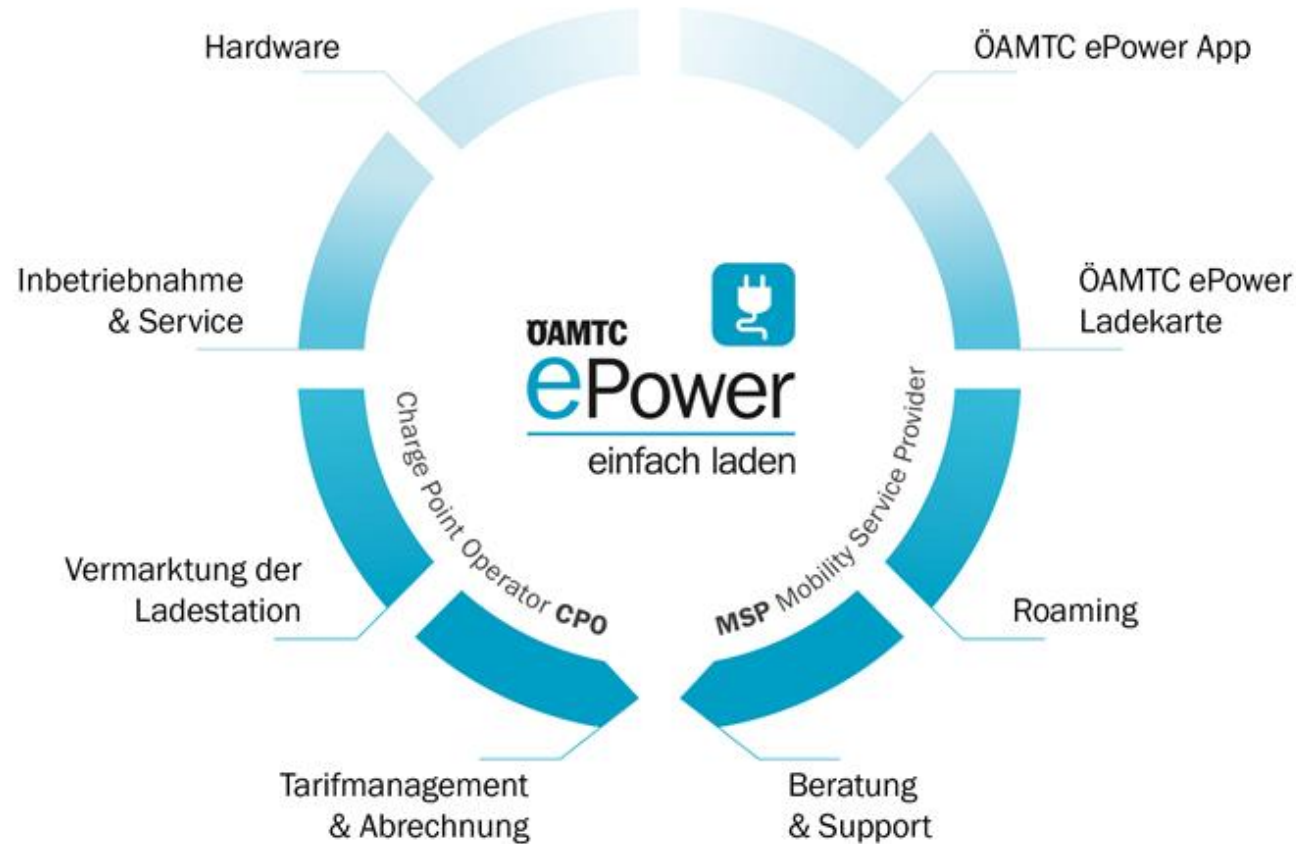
Hardware

ÖAMTC ePower App

Inbetriebnahme & Service

ÖAMTC ePower Ladekarte

ÖAMTC
ePower
einfach laden

Charge Point Operator CPO

MSP Mobility Service Provider

Vermarktung der Ladestation

Roaming

Tarifmanagement & Abrechnung

Beratung & Support